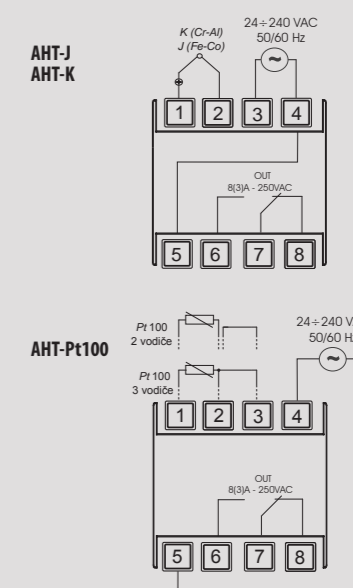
AHT-J
AHT-K

K (Cr-Al)
J (Fe-Co)

24 ÷ 240 VAC
50/60 Hz

~

1 2 3 4

OUT
8(3)A - 250VAC

5 6 7 8

AHT-Pt100

Pt 100
2 vodiče

Pt 100
3 vodiče

24 ÷ 240 V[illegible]
50/60 H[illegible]

~

1 2 3 4

OUT
8(3)A - 250VAC

5 6 7 8